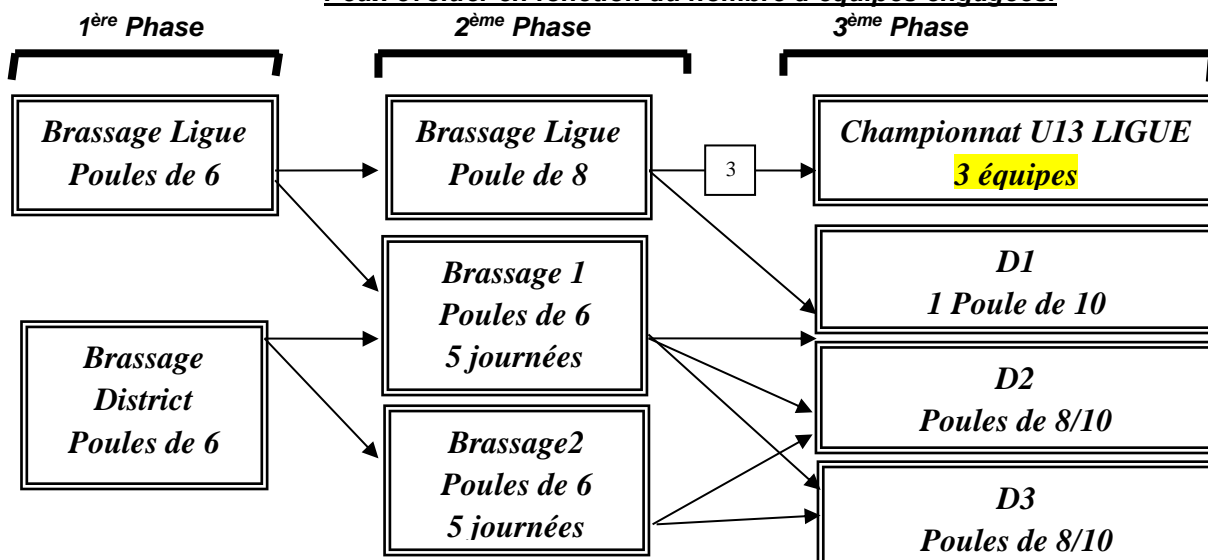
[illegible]

$1^{ère}$ Phase

$2^{ème}$ Phase

$3^{ème}$ Phase

Brassage Ligue
Poules de 6

Brassage Ligue
Poule de 8

3

Championnat U13 LIGUE
3 équipes

Brassage 1
Poules de 6
5 journées

D1
1 Poule de 10

Brassage
District
Poules de 6

D2
Poules de 8/10

Brassage2
Poules de 6
5 journées

D3
Poules de 8/10